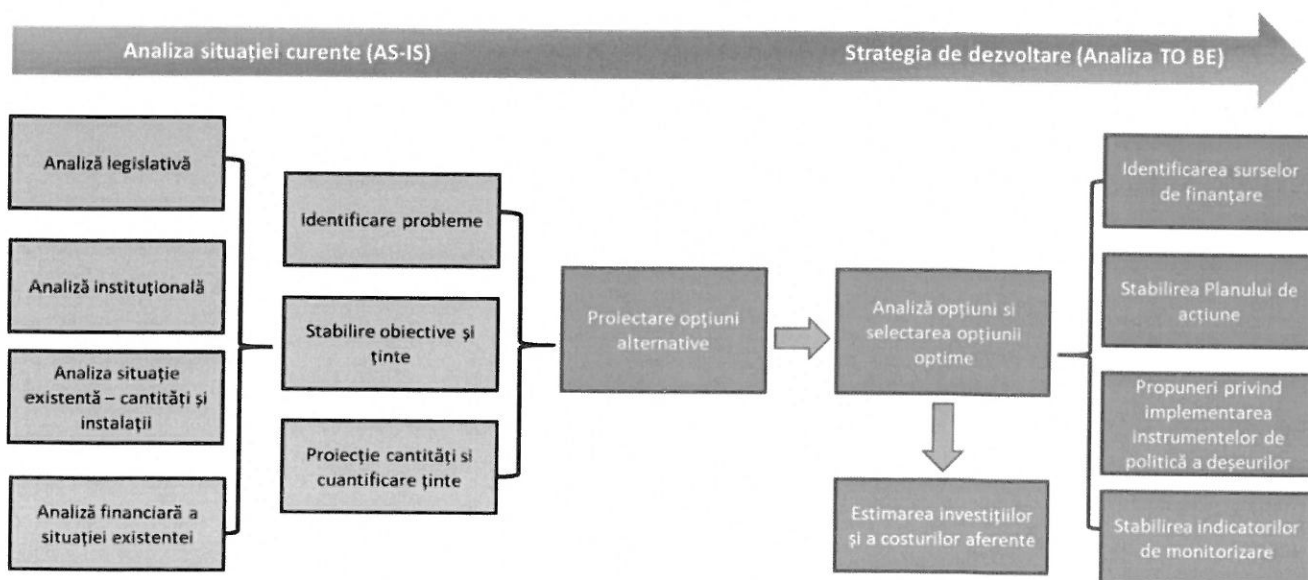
Analiza situației curente (AS-IS)

Strategia de dezvoltare (Analiza TO BE)

Analiză legislativă

Analiză instituțională

Analiza situație existentă – cantități și instalații

Analiză financiară a situației existentei

Identificare probleme

Stabilire obiective și ținte

Proiecție cantități și cuantificare ținte

Proiectare opțiuni alternative

Analiză opțiuni și selectarea opțiunii optime

Estimarea investițiilor și a costurilor aferente

Identificarea surselor de finanțare

Stabilirea Planului de acțiune

Propuneri privind implementarea instrumentelor de politică a deșeurilor

Stabilirea indicatorilor de monitorizare